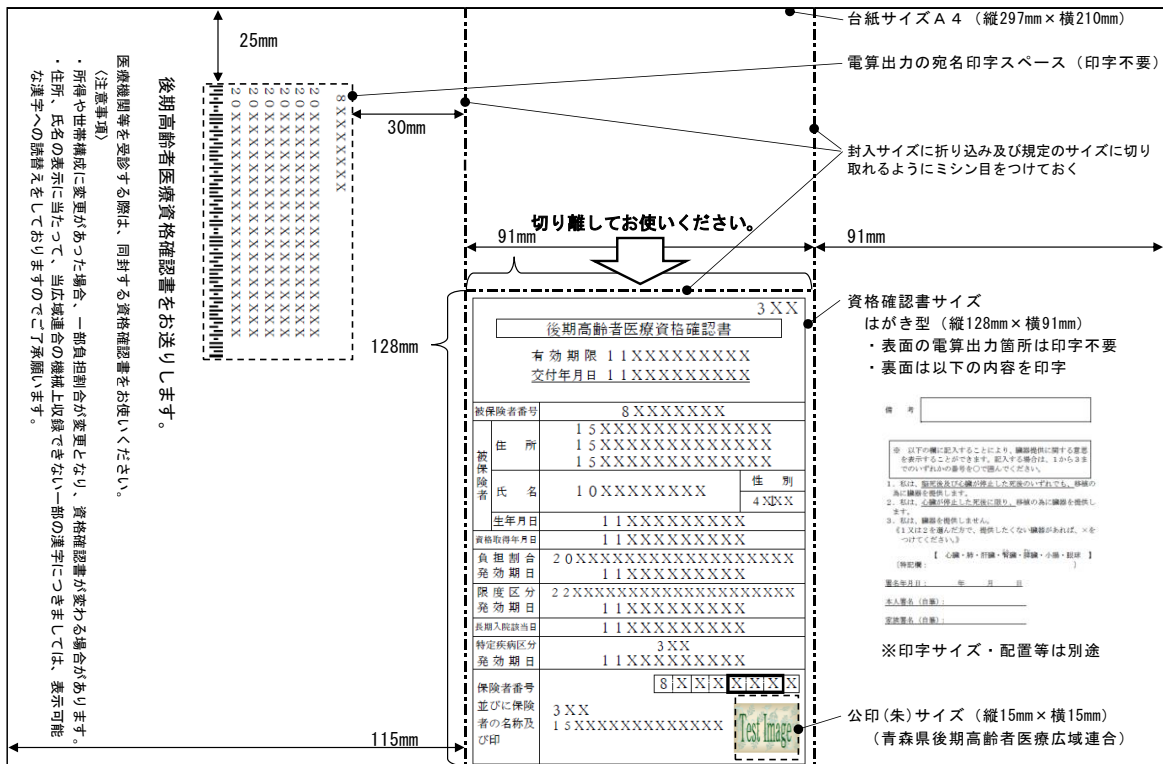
25mm

後期高齢者医療資格確認書をお送りします。

医療機関等を受診する際は、同封する資格確認書をお使いください。
〈注意事項〉
・所得や世帯構成に変更があった場合、一部負担割合が変更となり、資格確認書が変わる場合があります。
・住所、氏名の表示に当たって、当広域連合の機械上収録できない一部の漢字につきましては、表示可能な漢字への読替えをしておりますのでご了承願います。

8XXXXXXX
20XXXXXXXXXXX
20XXXXXXXXXXX
20XXXXXXXXXXX
20XXXXXXXXXXX
20XXXXXXXXXXX

30mm

台紙サイズA4（縦297mm×横210mm）

電算出力の宛名印字スペース（印字不要）

封入サイズに折り込み及び規定のサイズに切り取れるようにミシン目をつけておく

切り離してお使いください。

91mm

91mm

128mm

3XX
後期高齢者医療資格確認書
有効期限 11XXXXXXXXX
交付年月日 11XXXXXXXXX

| 被保険者番号 | | 8XXXXXXX | |
|---|---|---|---|
| 被保険者 | 住所 | 15XXXXXXXXXXXXX 15XXXXXXXXXXXXX 15XXXXXXXXXXXXX | |
| | 氏名 | 10XXXXXXXX | 性別 4XXX |
| 生年月日 | | 11XXXXXXXXX | |
| 資格取得年月日 | | 11XXXXXXXXX | |
| 負担割合 発効期日 | | 20XXXXXXXXXXXXXXXXX 11XXXXXXXXX | |
| 限度区分 発効期日 | | 22XXXXXXXXXXXXXXXXXX 11XXXXXXXXX | |
| 長期入院該当日 | | 11XXXXXXXXX | |
| 特定疾病区分 発効期日 | | 3XX 11XXXXXXXXX | |
| 保険者番号並びに保険者の名称及び印 | | 8XXXXXX 3XX 15XXXXXXXXXXXXX | |

Test Image

資格確認書サイズ
はがき型（縦128mm×横91mm）
・表面の電算出力箇所は印字不要
・裏面は以下の内容を印字

備考

※印字サイズ・配置等は別途

公印(朱)サイズ（縦15mm×横15mm）
（青森県後期高齢者医療広域連合）

115mm